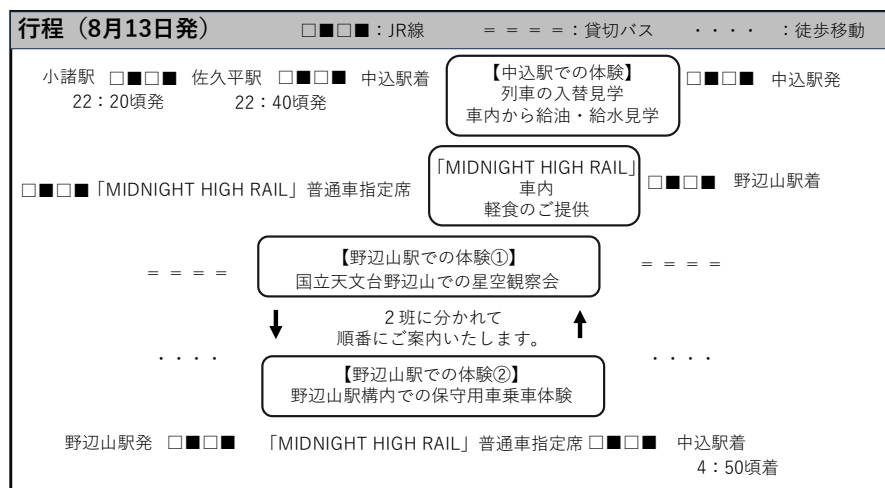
行程（8月13日発）　□■□■：JR線　＝＝＝＝：貸切バス　・・・・：徒歩移動

小諸駅 □■□■ 佐久平駅 □■□■ 中込駅着
22：20頃発　22：40頃発

【中込駅での体験】
列車の入替見学
車内から給油・給水見学

□■□■ 中込駅発

□■□■「MIDNIGHT HIGH RAIL」普通車指定席

「MIDNIGHT HIGH RAIL」
車内
軽食のご提供

□■□■ 野辺山駅着

＝＝＝＝

【野辺山駅での体験①】
国立天文台野辺山での星空観察会

＝＝＝＝

２班に分かれて
順番にご案内いたします。

・・・・

【野辺山駅での体験②】
野辺山駅構内での保守用車乗車体験

・・・・

野辺山駅発 □■□■ 「MIDNIGHT HIGH RAIL」普通車指定席 □■□■ 中込駅着
4：50頃着